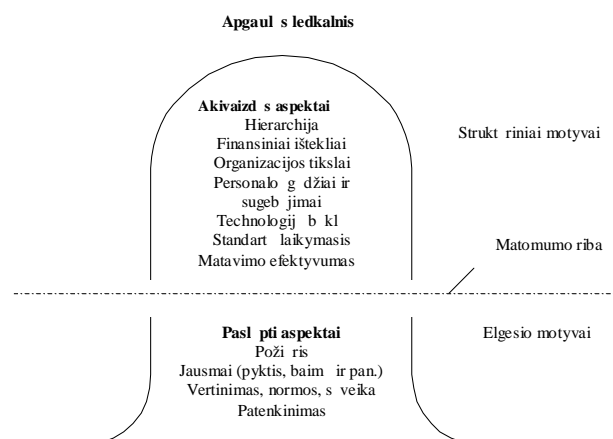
Apgaul s ledkalnis

Akivaizd s aspektai
Hierarchija
Finansiniai ištekliai
Organizacijos tikslai
Personalo g džiai ir sugeb jimai
Technologij b kl
Standart laikymasis
Matavimo efektyvumas

Strukt riniai motyvai

Matomumo riba

Pasl pti aspektai
Poži ris
Jausmai (pyktis, baim ir pan.)
Vertinimas, normos, s veika
Patenkinimas

Elgesio motyvai